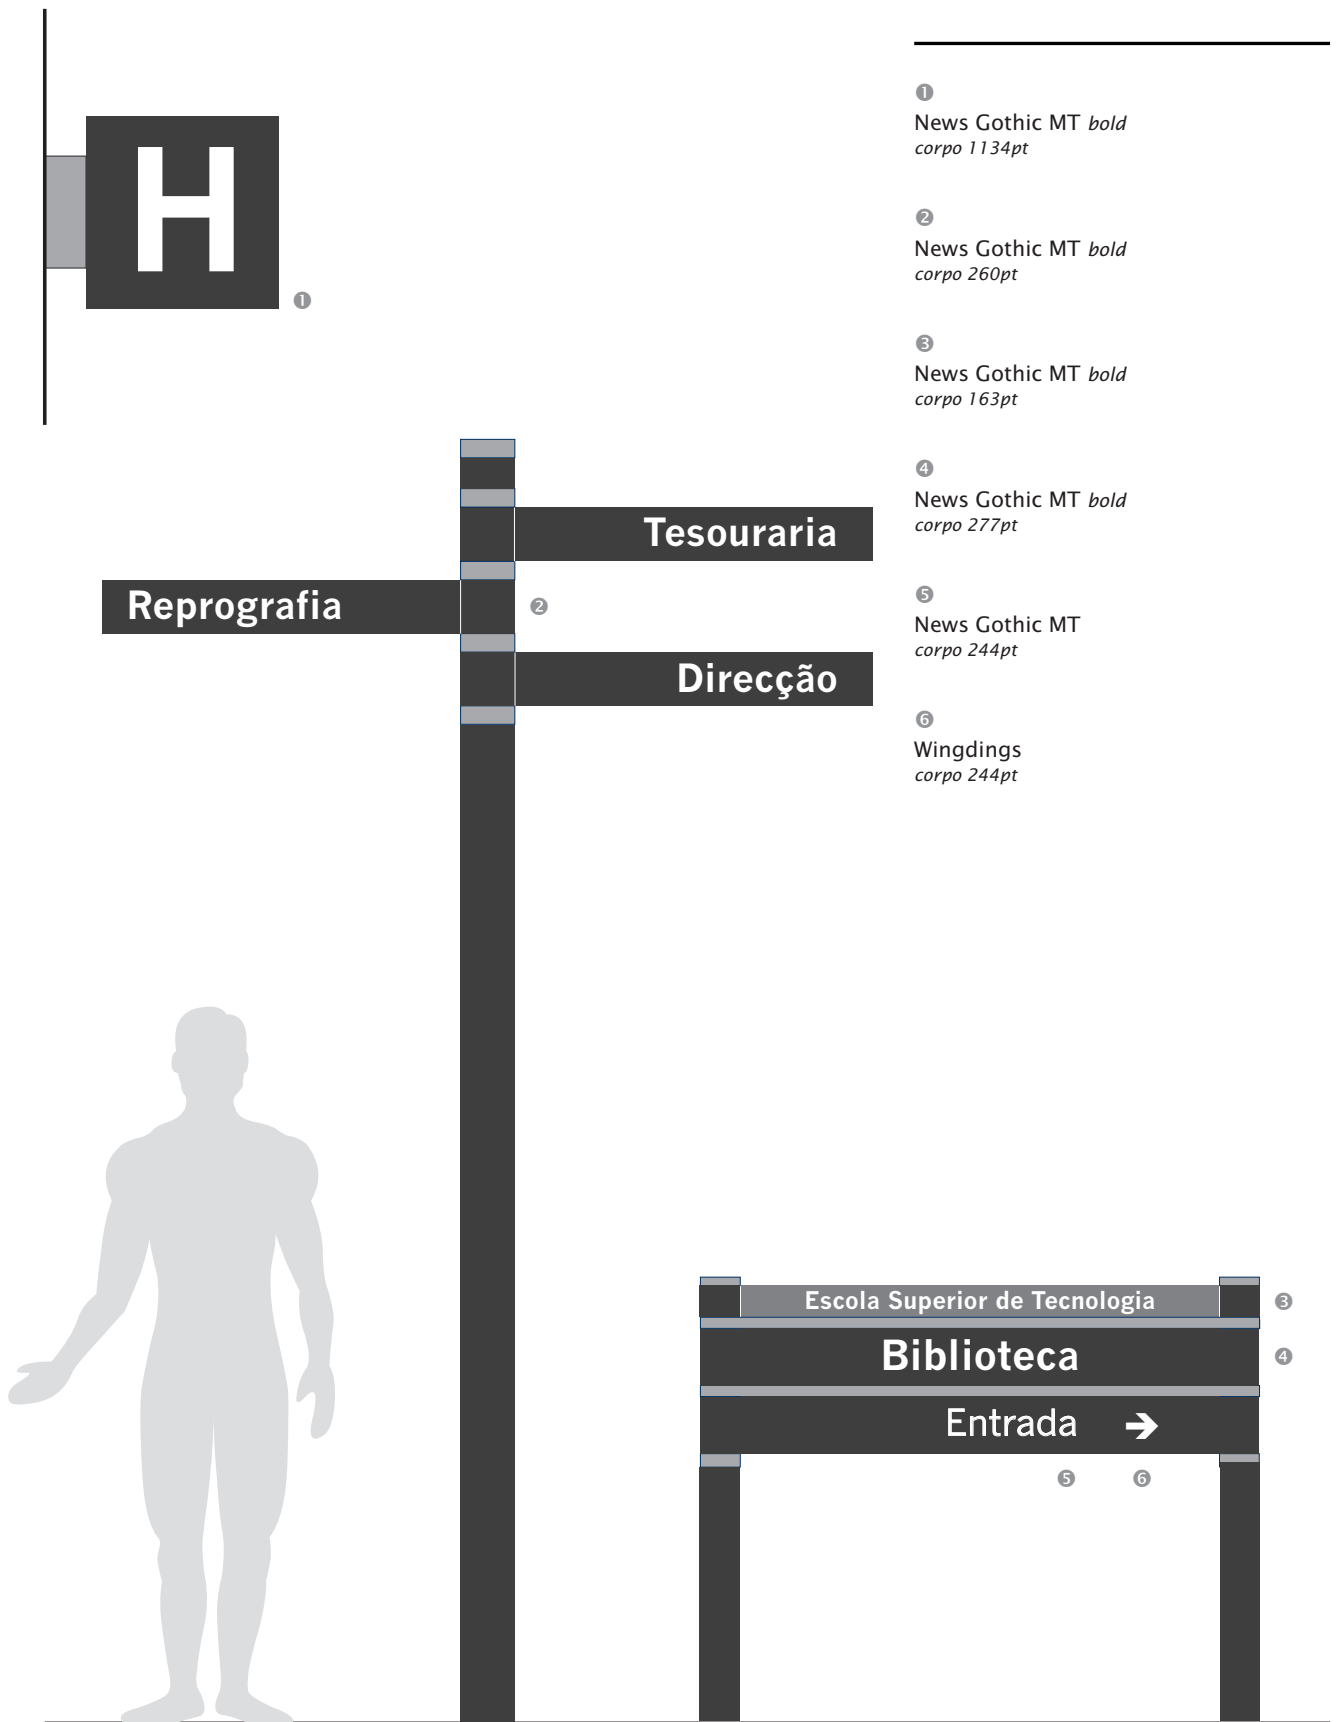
H
❶

Tesouraria
Reprografia
❷
Direcção

Escola Superior de Tecnologia ❸
Biblioteca ❹
Entrada ➔
❺ ❻

❶
News Gothic MT *bold*
*corpo 1134pt*

❷
News Gothic MT *bold*
*corpo 260pt*

❸
News Gothic MT *bold*
*corpo 163pt*

❹
News Gothic MT *bold*
*corpo 277pt*

❺
News Gothic MT
*corpo 244pt*

❻
Wingdings
*corpo 244pt*